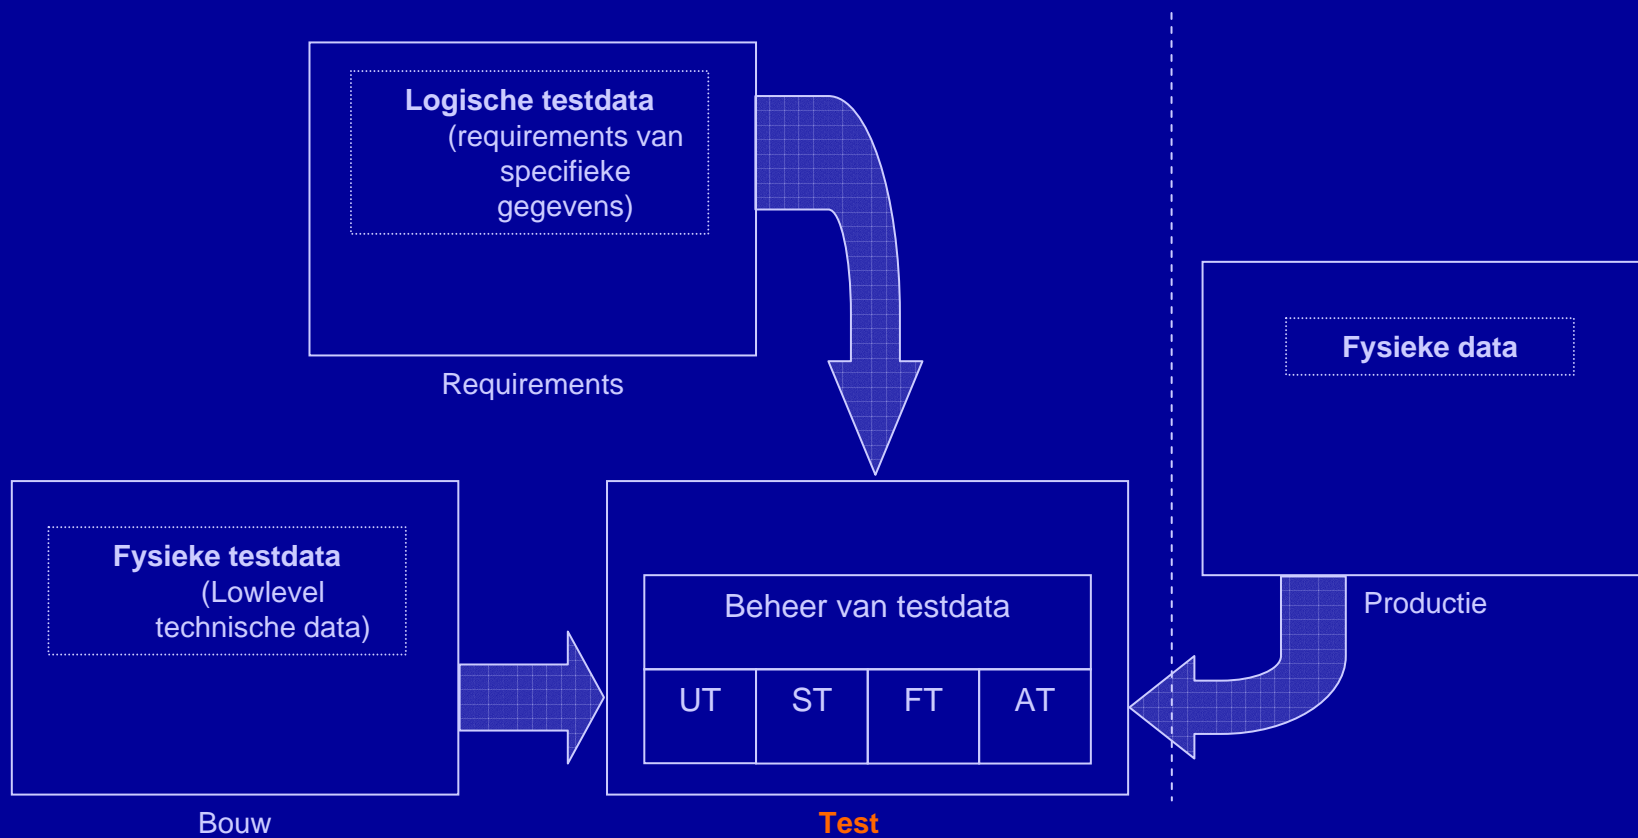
Logische testdata
(requirements van specifieke gegevens)

Requirements

Fysieke data

Productie

Fysieke testdata
(Lowlevel technische data)

Bouw

Beheer van testdata

| UT | ST | FT | AT |
|---|---|---|---|

Test